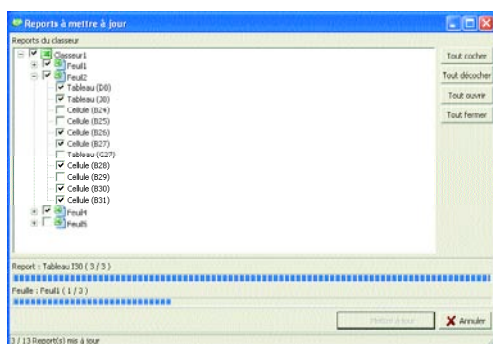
Reports à mettre à jour

Reports du classeur

Classeur1
Feuil1
Feuil2
Tableau (D0)
Tableau (J0)
Cellule (B24)
Cellule (B25)
Cellule (B26)
Cellule (B27)
Tableau (C27)
Cellule (B28)
Cellule (B29)
Cellule (B30)
Cellule (B31)
Feuil4
Feuil5

Tout cocher
Tout décocher
Tout ouvrir
Tout fermer

Report : Tableau I30 ( 3 / 3 )

Feuille : Feuil1 ( 1 / 3 )

Mettre à jour
Annuler

3 / 13 Report(s) mis à jour